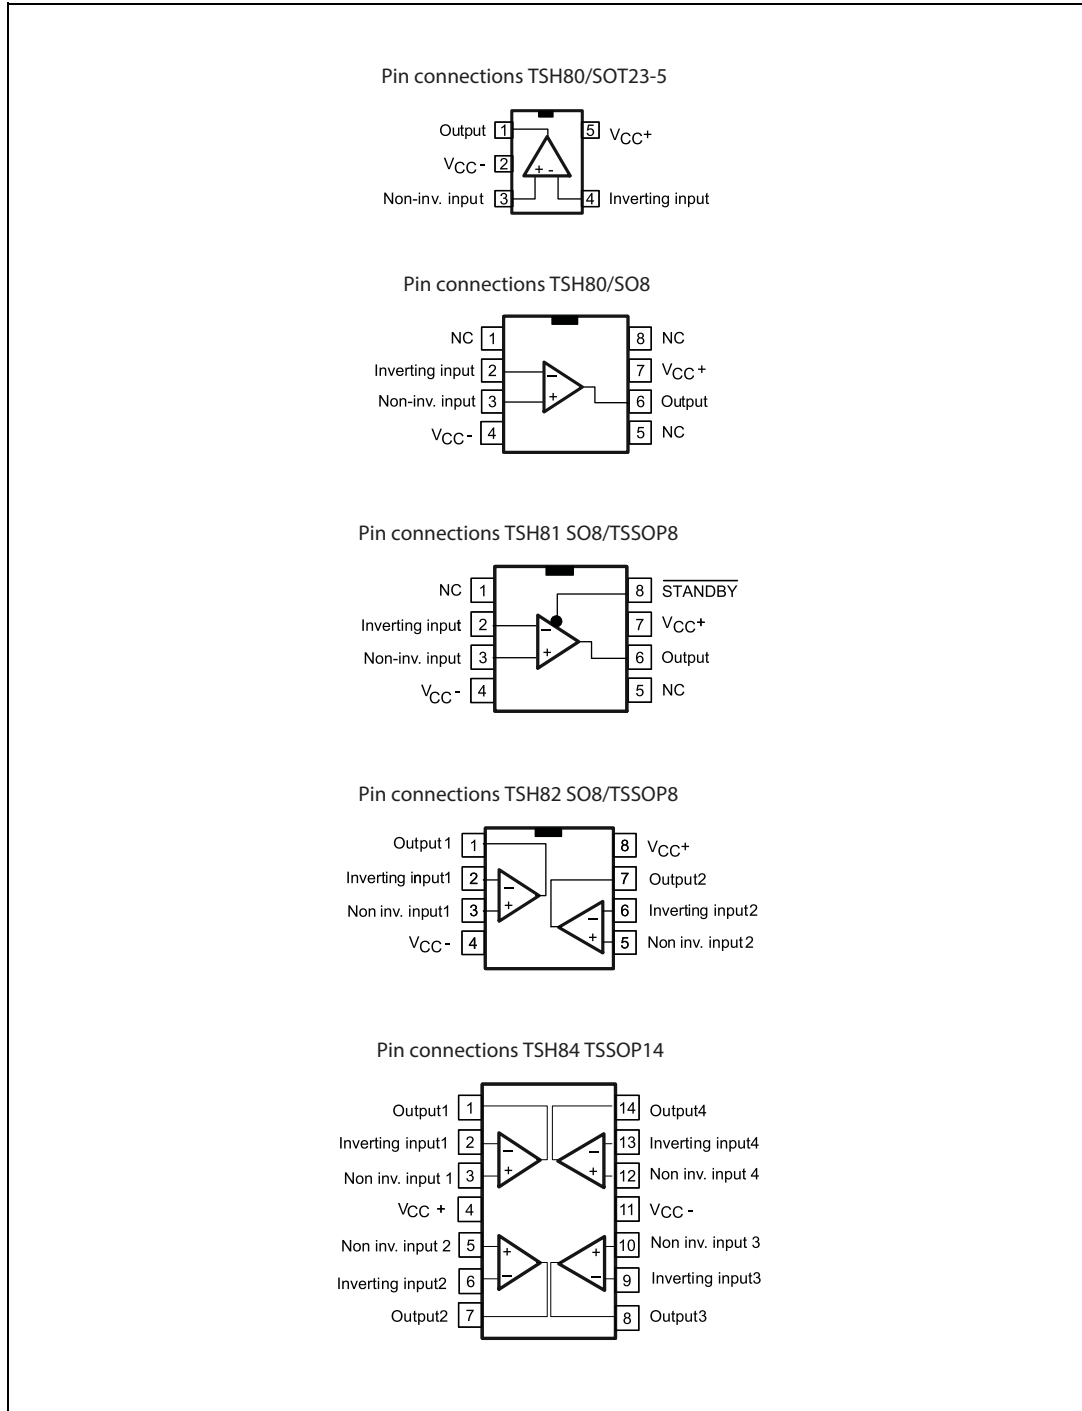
Pin connections TSH80/SOT23-5

Output 1
$V_{CC}$- 2
Non-inv. input 3
+ -
5 $V_{CC}$+
4 Inverting input

Pin connections TSH80/SO8

NC 1
Inverting input 2
Non-inv. input 3
$V_{CC}$- 4
8 NC
7 $V_{CC}$+
6 Output
5 NC

Pin connections TSH81 SO8/TSSOP8

NC 1
Inverting input 2
Non-inv. input 3
$V_{CC}$- 4
8 $\overline{STANDBY}$
7 $V_{CC}$+
6 Output
5 NC

Pin connections TSH82 SO8/TSSOP8

Output1 1
Inverting input1 2
Non inv. input1 3
$V_{CC}$- 4
8 $V_{CC}$+
7 Output2
6 Inverting input2
5 Non inv. input2

Pin connections TSH84 TSSOP14

Output1 1
Inverting input1 2
Non inv. input 1 3
$V_{CC}$ + 4
Non inv. input 2 5
Inverting input2 6
Output2 7
14 Output4
13 Inverting input4
12 Non inv. input 4
11 $V_{CC}$ -
10 Non inv. input 3
9 Inverting input3
8 Output3